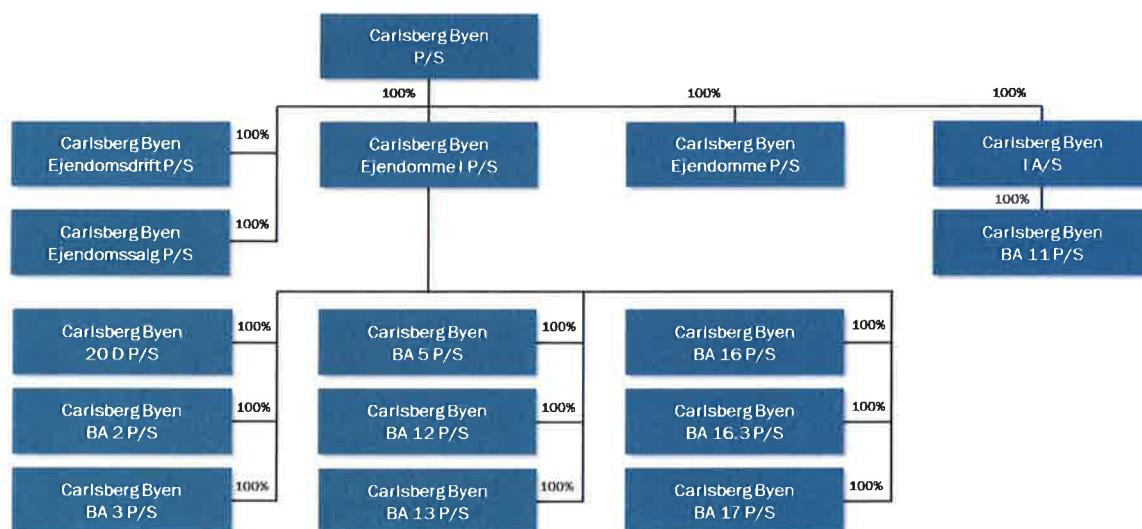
Carlsberg Byen P/S

100%

100%

100%

Carlsberg Byen Ejendomsdrift P/S

100%

Carlsberg Byen Ejendomme I P/S

Carlsberg Byen Ejendomme P/S

Carlsberg Byen I A/S

100%

Carlsberg Byen Ejendomssalg P/S

100%

Carlsberg Byen BA 11 P/S

Carlsberg Byen 20 D P/S

100%

Carlsberg Byen BA 5 P/S

100%

Carlsberg Byen BA 16 P/S

100%

Carlsberg Byen BA 2 P/S

100%

Carlsberg Byen BA 12 P/S

100%

Carlsberg Byen BA 16.3 P/S

100%

Carlsberg Byen BA 3 P/S

100%

Carlsberg Byen BA 13 P/S

100%

Carlsberg Byen BA 17 P/S

100%